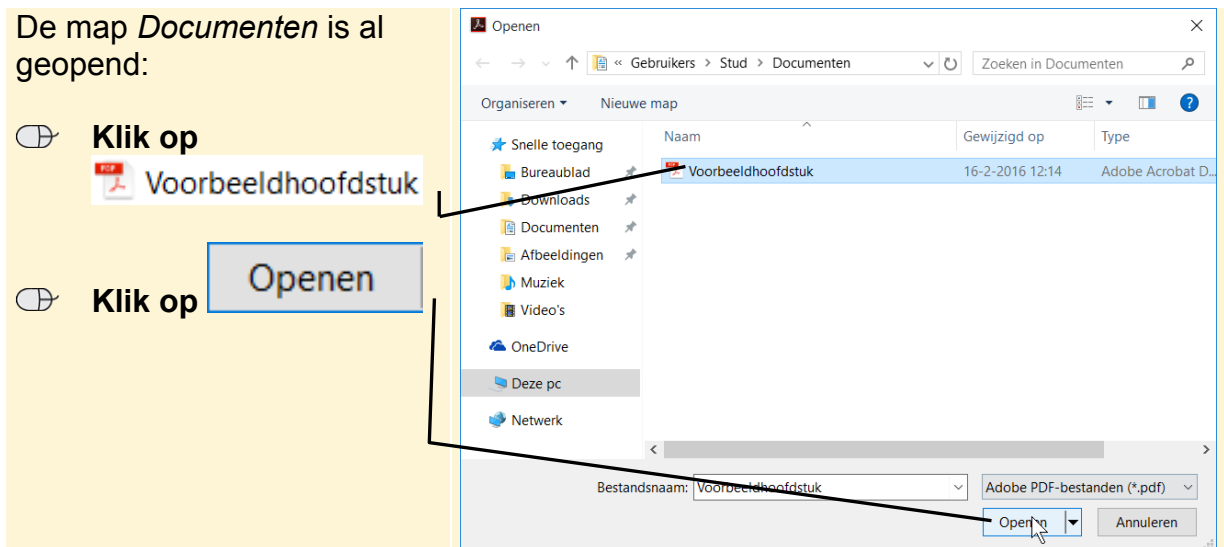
De map *Documenten* is al geopend:

**Klik op** Voorbeeldhoofdstuk

**Klik op** Openen

Openen

« Gebruikers > Stud > Documenten

Zoeken in Documenten

Organiseren ▾ Nieuwe map

Snelle toegang
Bureaublad
Downloads
Documenten
Afbeeldingen
Muziek
Video's
OneDrive
Deze pc
Netwerk

| Naam | Gewijzigd op | Type |
|---|---|---|
| Voorbeeldhoofdstuk | 16-2-2016 12:14 | Adobe Acrobat D... |

Bestandsnaam: Voorbeeldhoofdstuk

Adobe PDF-bestanden (*.pdf)

Openen

Annuleren